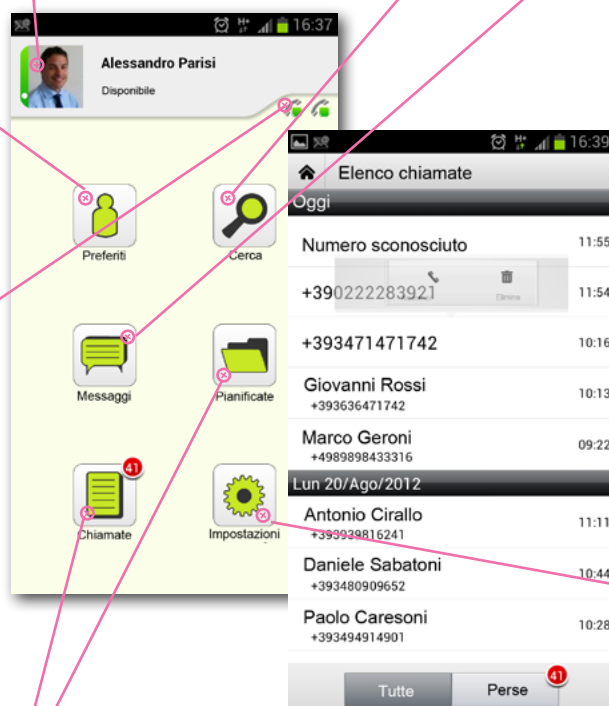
16:37

Alessandro Parisi

Disponibile

Preferiti

Cerca

Messaggi

Pianificate

41

Chiamate

Impostazioni

16:39

Elenco chiamate

Oggi

Numero sconosciuto 11:55

+390222283921 11:54

Elimina

+393471471742 10:16

Giovanni Rossi
+393636471742 10:13

Marco Geroni
+4989898433316 09:22

Lun 20/Ago/2012

Antonio Cirallo
+393939816241 11:11

Daniele Sabatoni
+393480909652 10:44

Paolo Caresoni
+393494914901 10:28

Tutte

Perse

41